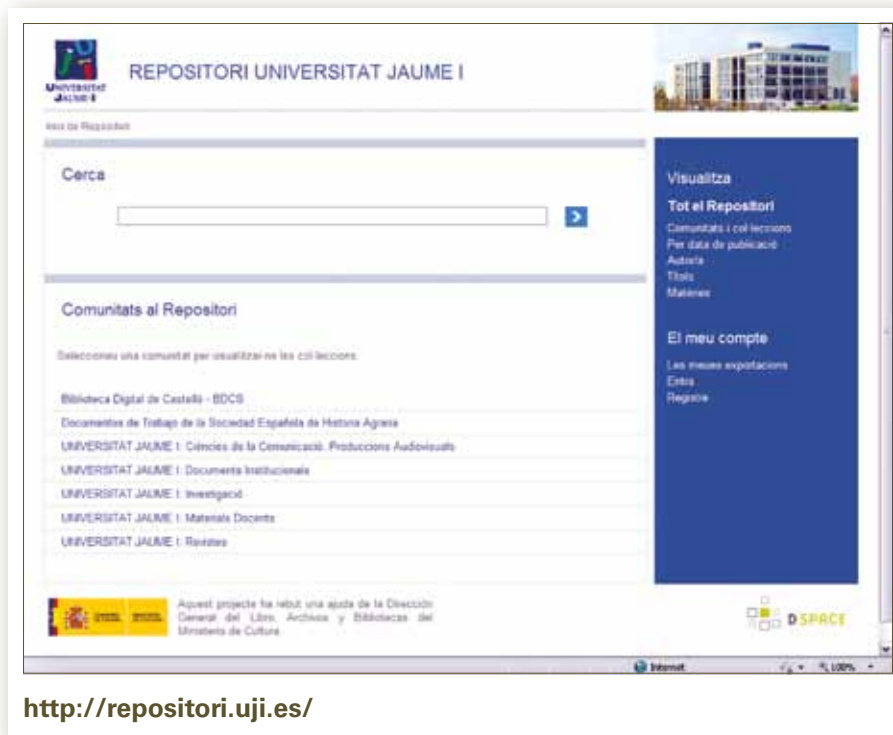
UNIVERSITAT JAUME I

REPOSITORI UNIVERSITAT JAUME I

Inici de Repositori

Cerca

Comunitats al Repositori

Seleccioneu una comunitat per visualitzar-ne les col·leccions.

Biblioteca Digital de Castelló - BDCS
Documentos de Trabajo de la Sociedad Española de Historia Agraria
UNIVERSITAT JAUME I: Ciències de la Comunicació. Produccions Audiovisuals
UNIVERSITAT JAUME I: Documents Institucionals
UNIVERSITAT JAUME I: Investigació
UNIVERSITAT JAUME I: Materials Docents
UNIVERSITAT JAUME I: Revistes

Visualitza

Tot el Repositori

Comunitats i col·leccions
Per data de publicació
Autor/a
Títols
Matèries

El meu compte

Les meues exportacions
Entra
Registre

Aquest projecte ha rebut una ajuda de la Dirección General del Libro, Archivos y Bibliotecas del Ministerio de Cultura

DSPACE

Internet

100%

http://repositori.uji.es/